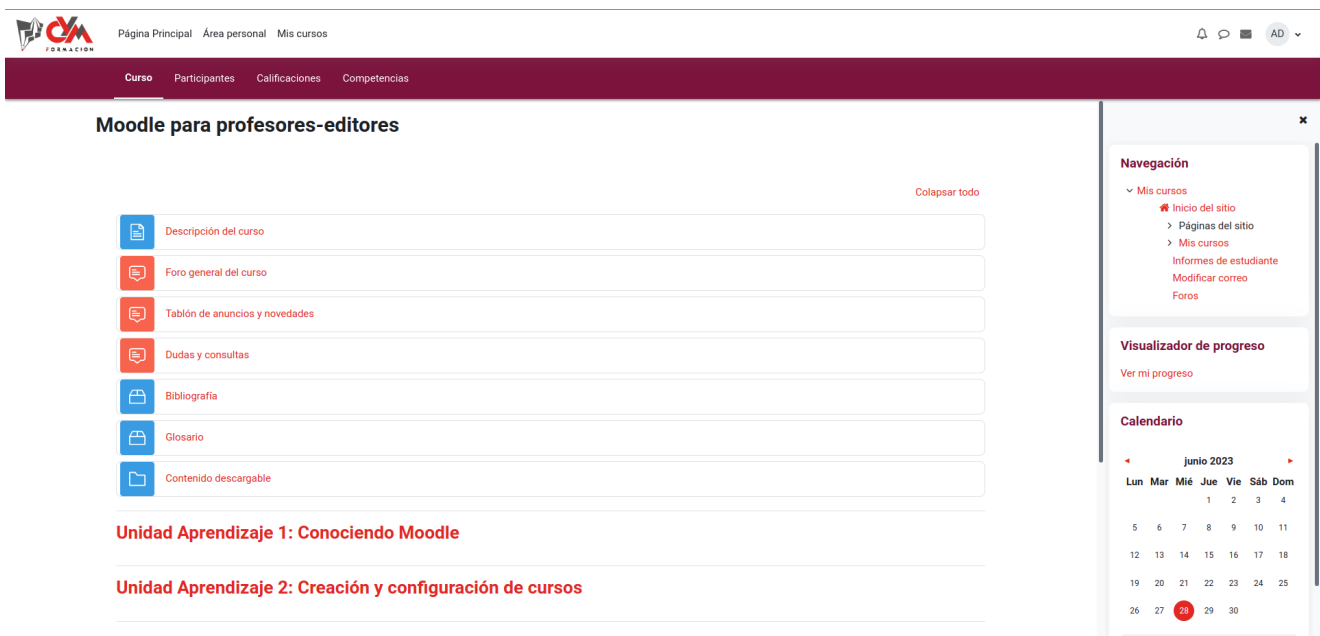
CYM FORMACION

Página Principal Área personal Mis cursos

AD

Curso Participantes Calificaciones Competencias

Moodle para profesores-editores

Colapsar todo

Descripción del curso

Foro general del curso

Tablón de anuncios y novedades

Dudas y consultas

Bibliografía

Glosario

Contenido descargable

Unidad Aprendizaje 1: Conociendo Moodle

Unidad Aprendizaje 2: Creación y configuración de cursos

Navegación

Mis cursos
Inicio del sitio
Páginas del sitio
Mis cursos
Informes de estudiante
Modificar correo
Foros

Visualizador de progreso

Ver mi progreso

Calendario

junio 2023

| Lun | Mar | Mié | Jue | Vie | Sáb | Dom |
|---|---|---|---|---|---|---|
| | | | 1 | 2 | 3 | 4 |
| 5 | 6 | 7 | 8 | 9 | 10 | 11 |
| 12 | 13 | 14 | 15 | 16 | 17 | 18 |
| 19 | 20 | 21 | 22 | 23 | 24 | 25 |
| 26 | 27 | 28 | 29 | 30 | | |